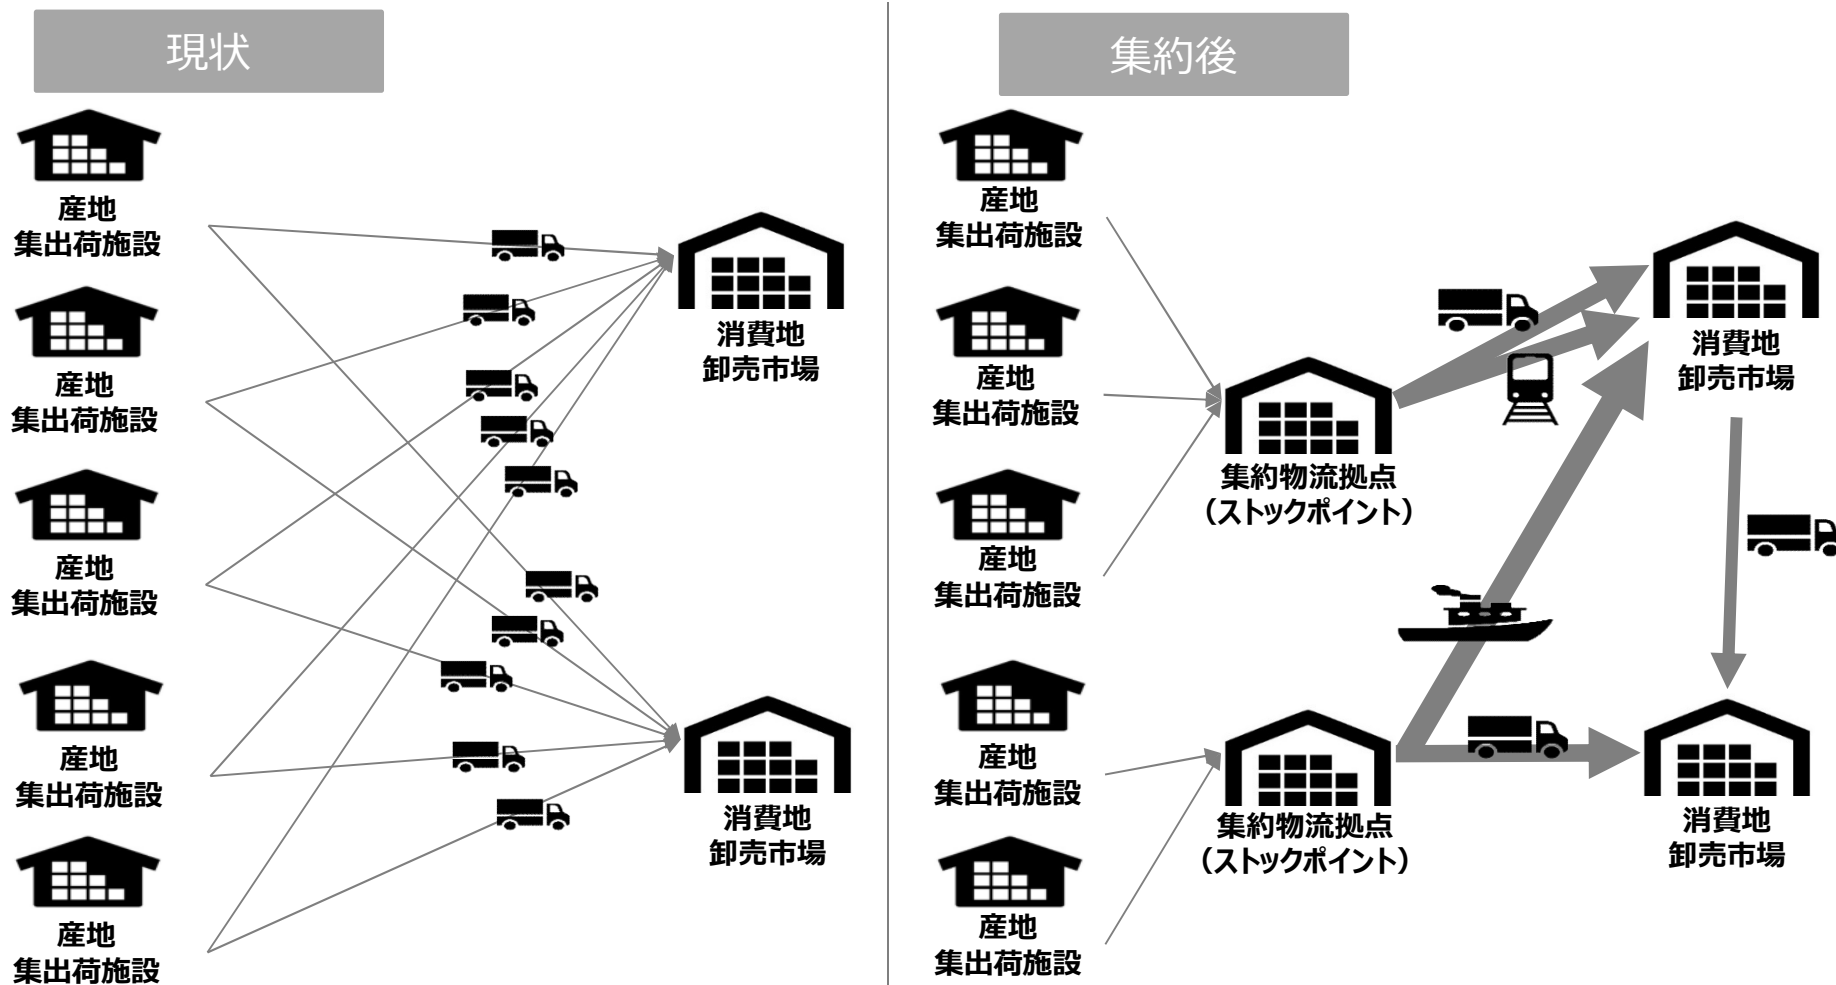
現状

産地
集出荷施設

産地
集出荷施設

産地
集出荷施設

産地
集出荷施設

産地
集出荷施設

消費地
卸売市場

消費地
卸売市場

集約後

産地
集出荷施設

産地
集出荷施設

産地
集出荷施設

産地
集出荷施設

産地
集出荷施設

集約物流拠点
（ストックポイント）

集約物流拠点
（ストックポイント）

消費地
卸売市場

消費地
卸売市場